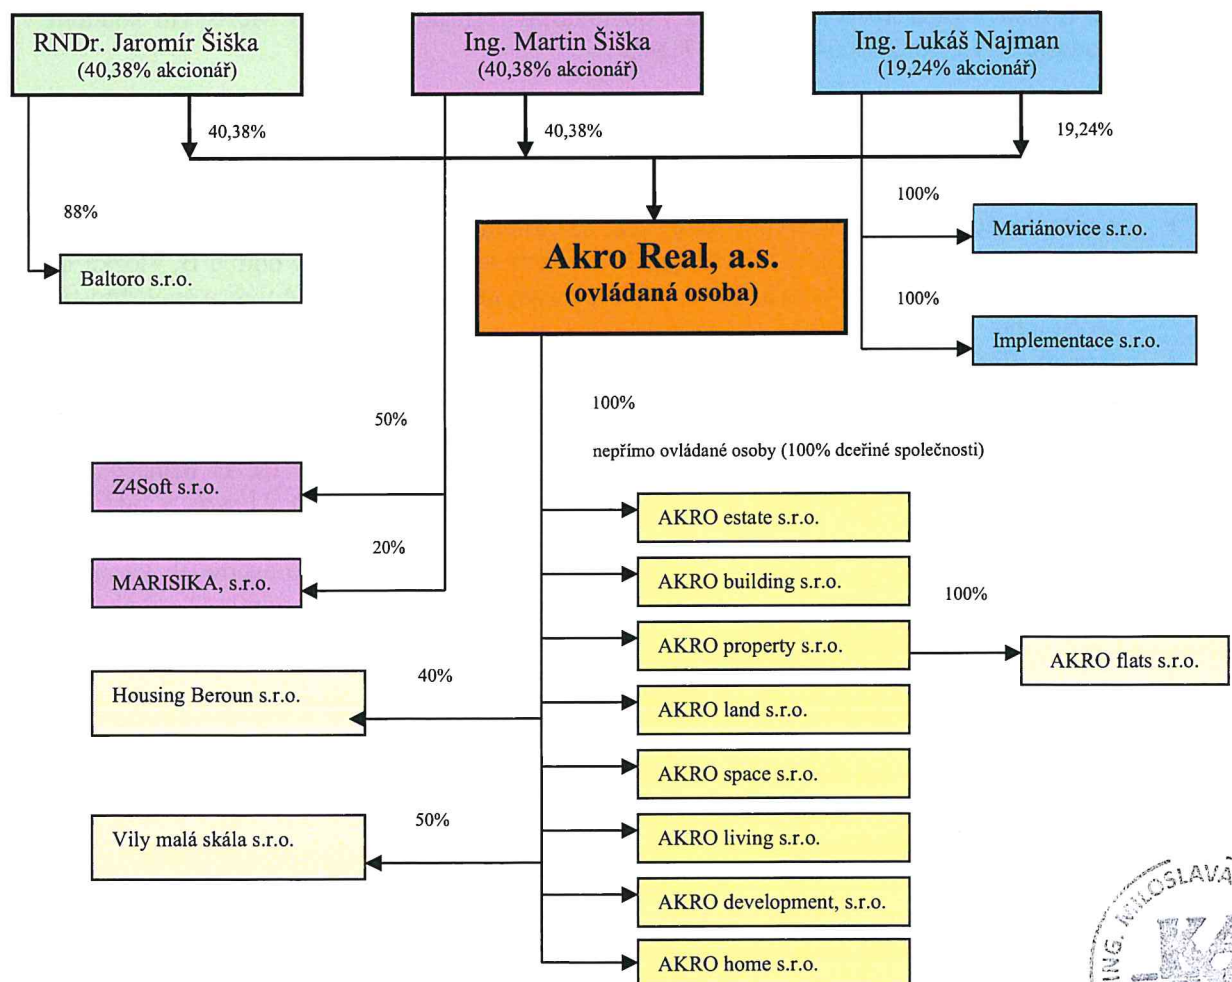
RNDr. Jaromír Šiška
(40,38% akcionář)

Ing. Martin Šiška
(40,38% akcionář)

Ing. Lukáš Najman
(19,24% akcionář)

40,38%

40,38%

19,24%

88%

100%

Mariánovice s.r.o.

Baltoro s.r.o.

Akro Real, a.s.
(ovládaná osoba)

100%

Implementace s.r.o.

100%

50%

nepřímo ovládané osoby (100% dceřiné společnosti)

Z4Soft s.r.o.

AKRO estate s.r.o.

20%

MARISIKA, s.r.o.

AKRO building s.r.o.

100%

AKRO property s.r.o.

AKRO flats s.r.o.

Housing Beroun s.r.o.

40%

AKRO land s.r.o.

AKRO space s.r.o.

Vily malá skála s.r.o.

50%

AKRO living s.r.o.

AKRO development, s.r.o.

AKRO home s.r.o.

ING. MILOSLAVA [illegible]